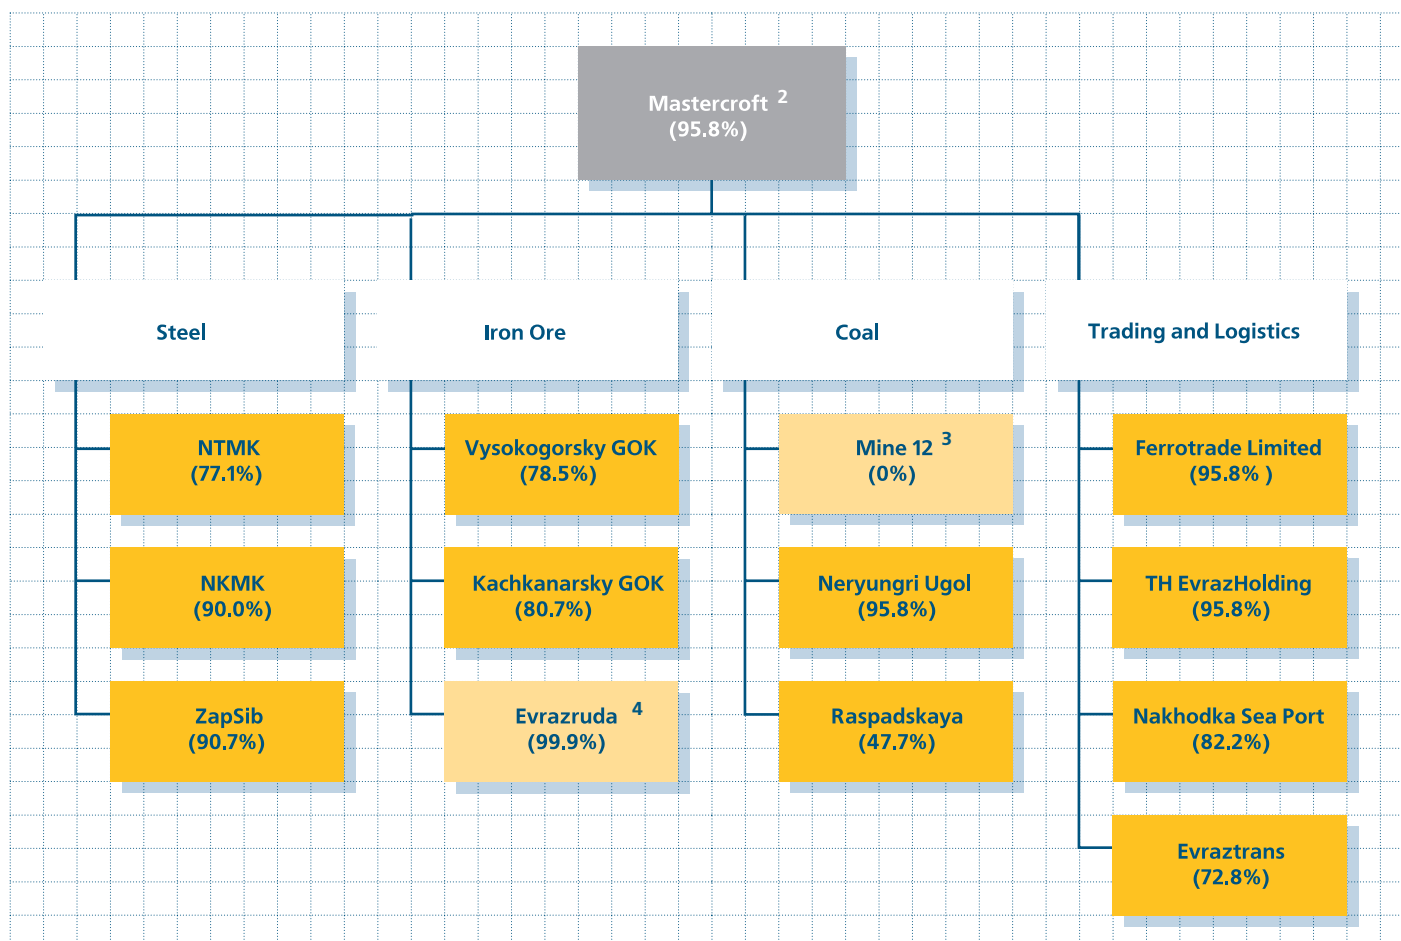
Mastercroft $^2$
(95.8%)

Steel

NTMK
(77.1%)

NKMK
(90.0%)

ZapSib
(90.7%)

Iron Ore

Vysokogorsky GOK
(78.5%)

Kachkanarsky GOK
(80.7%)

Evrazruda $^4$
(99.9%)

Coal

Mine 12 $^3$
(0%)

Neryungri Ugol
(95.8%)

Raspadskaya
(47.7%)

Trading and Logistics

Ferrotrade Limited
(95.8% )

TH EvrazHolding
(95.8%)

Nakhodka Sea Port
(82.2%)

Evraztrans
(72.8%)